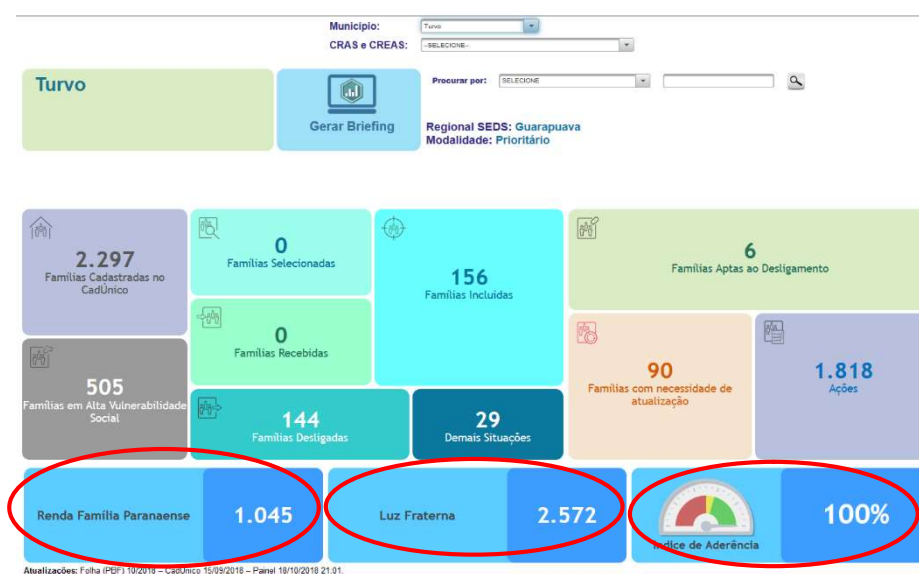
Municipio: Turvo
CRAS e CREAS: --SELECIONE--

Turvo

Gerar Briefing

Procurar por: SELECIONE

Regional SEDS: Guarapuava
Modalidade: Prioritário

2.297
Famílias Cadastradas no CadÚnico

0
Famílias Selecionadas

156
Famílias Incluídas

6
Famílias Aptas ao Desligamento

0
Famílias Recebidas

505
Famílias em Alta Vulnerabilidade Social

90
Famílias com necessidade de atualização

1.818
Ações

144
Famílias Desligadas

29
Demais Situações

Renda Família Paranaense 1.045

Luz Fraterna 2.572

Índice de Aderência 100%

Atualizações: Folha (PBF) 10/2018 – CadÚnico 15/09/2018 – Painel 18/10/2018 21:01.